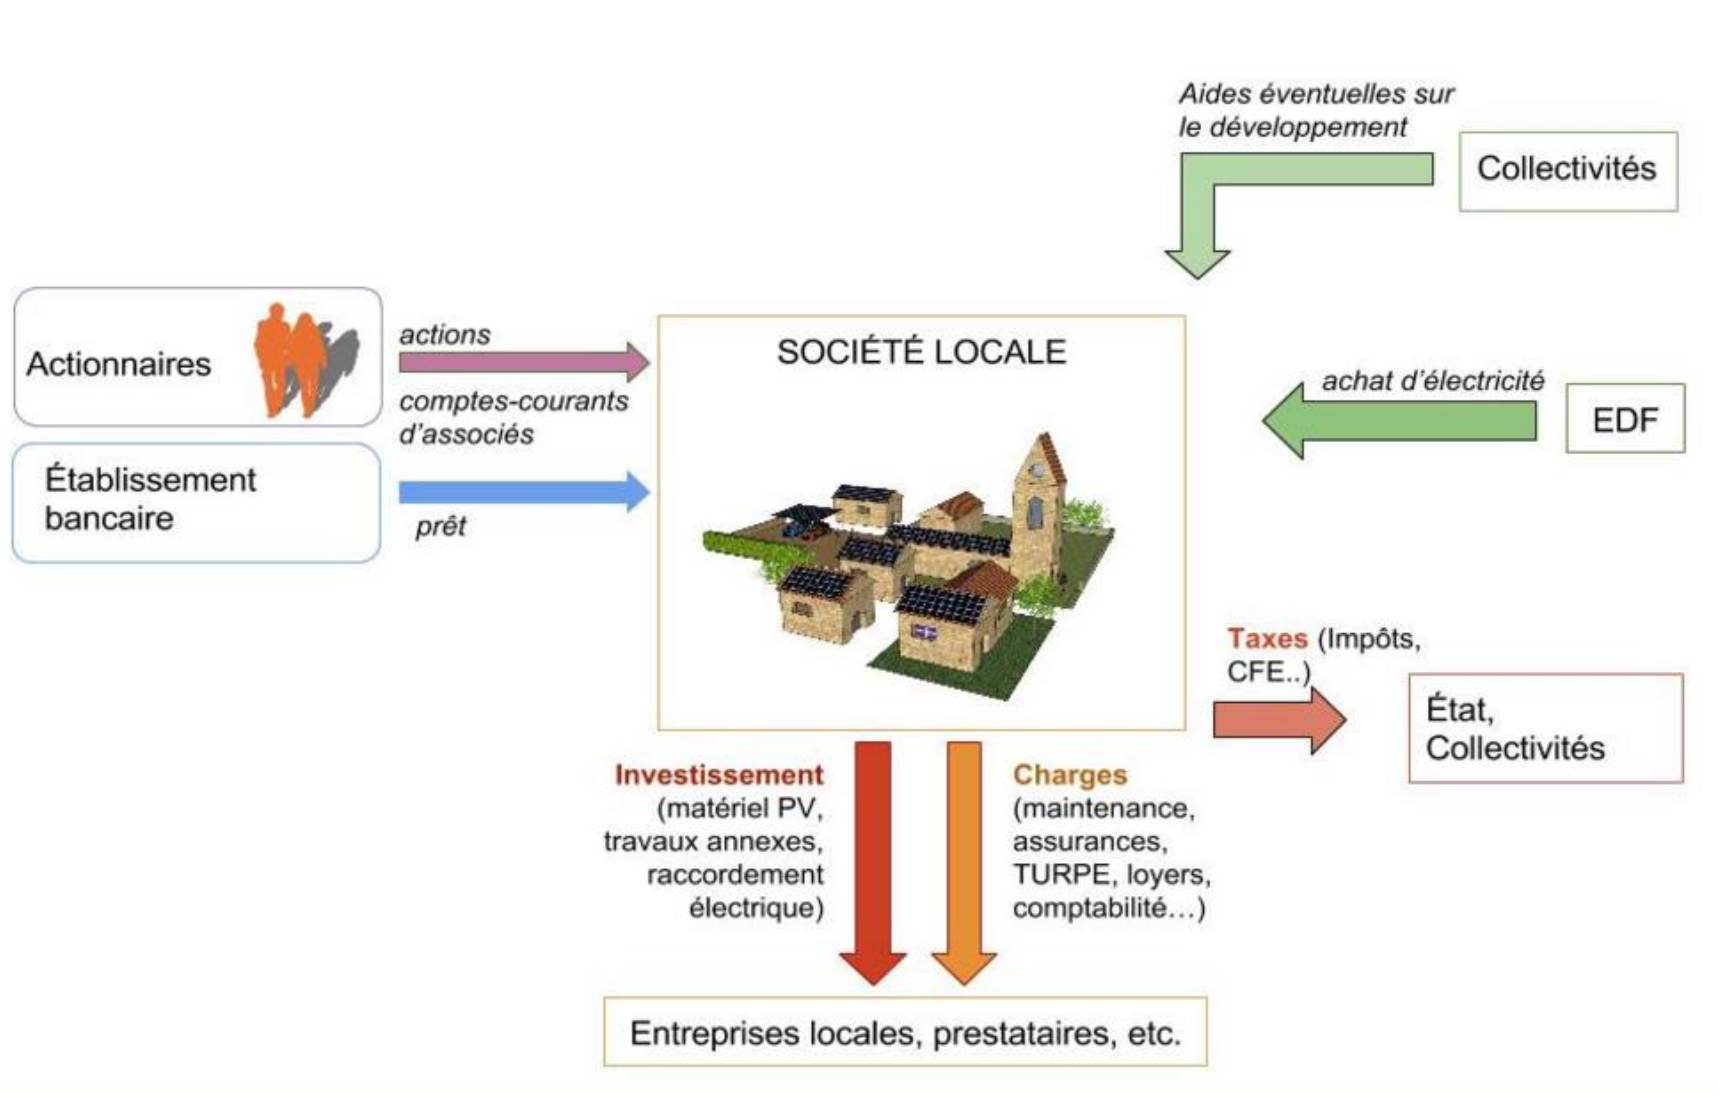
Aides éventuelles sur le développement

Collectivités

Actionnaires

actions

comptes-courants d'associés

Établissement bancaire

prêt

SOCIÉTÉ LOCALE

achat d'électricité

EDF

Taxes (Impôts, CFE..)

État, Collectivités

Investissement (matériel PV, travaux annexes, raccordement électrique)

Charges (maintenance, assurances, TURPE, loyers, comptabilité…)

Entreprises locales, prestataires, etc.